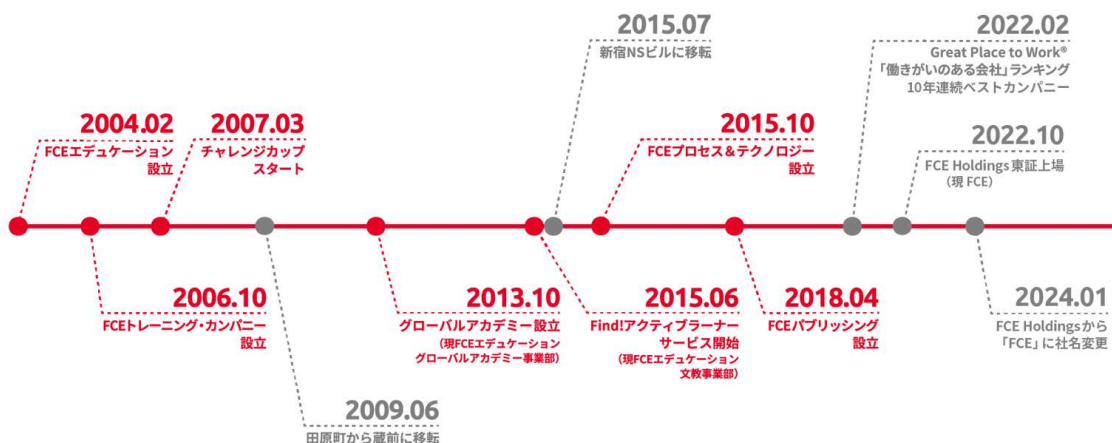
2015.07
新宿NSビルに移転

2022.02
Great Place to Work®
「働きがいのある会社」ランキング
10年連続ベストカンパニー

2004.02
FCEエデュケーション
設立

2007.03
チャレンジカップ
スタート

2015.10
FCEプロセス＆テクノロジー
設立

2022.10
FCE Holdings東証上場
（現 FCE）

2006.10
FCEトレーニング・カンパニー
設立

2013.10
グローバルアカデミー設立
（現FCEエデュケーション
グローバルアカデミー事業部）

2015.06
Find!アクティブラーナー
サービス開始
（現FCEエデュケーション
文教事業部）

2018.04
FCEパブリッシング
設立

2024.01
FCE Holdingsから
「FCE」に社名変更

2009.06
田原町から蔵前に移転